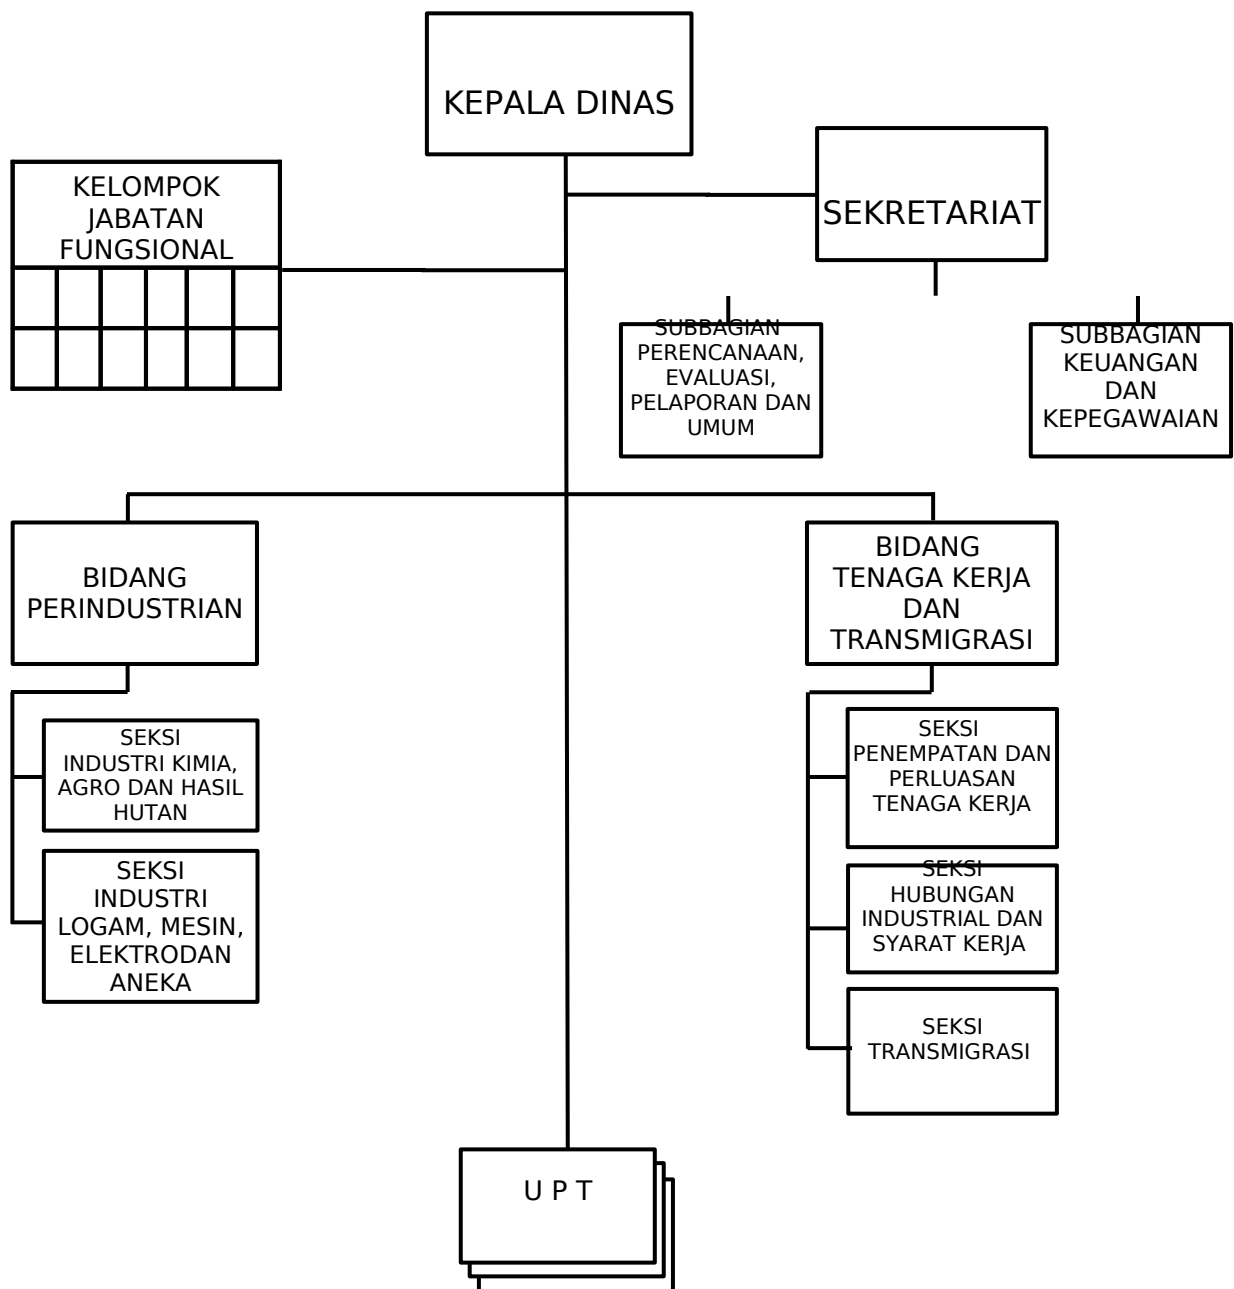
KEPALA DINAS

KELOMPOK JABATAN FUNGSIONAL

SEKRETARIAT

SUBBAGIAN PERENCANAAN, EVALUASI, PELAPORAN DAN UMUM

SUBBAGIAN KEUANGAN DAN KEPEGAWAIAN

BIDANG PERINDUSTRIAN

SEKSI INDUSTRI KIMIA, AGRO DAN HASIL HUTAN

SEKSI INDUSTRI LOGAM, MESIN, ELEKTRODAN ANEKA

BIDANG TENAGA KERJA DAN TRANSMIGRASI

SEKSI PENEMPATAN DAN PERLUASAN TENAGA KERJA

SEKSI HUBUNGAN INDUSTRIAL DAN SYARAT KERJA

SEKSI TRANSMIGRASI

U P T